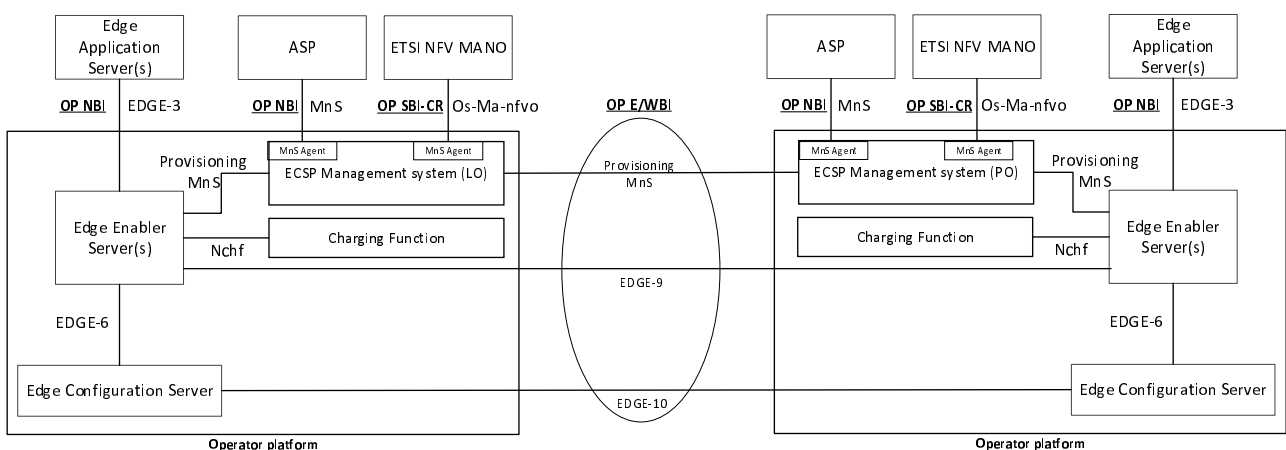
Edge Application Server(s)

ASP

ETSI NFV MANO

ASP

ETSI NFV MANO

Edge Application Server(s)

OP NBI EDGE-3

OP NBI MnS

OP SBI-CR Os-Ma-nfvo

OP E/WBI

OP NBI MnS

OP SBI-CR Os-Ma-nfvo

OP NBI EDGE-3

MnS Agent

MnS Agent

MnS Agent

MnS Agent

Provisioning MnS

ECSP Management system (LO)

Provisioning MnS

ECSP Management system (PO)

Provisioning MnS

Edge Enabler Server(s)

Nchf

Charging Function

Charging Function

Nchf

Edge Enabler Server(s)

EDGE-9

EDGE-6

EDGE-6

Edge Configuration Server

EDGE-10

Edge Configuration Server

Operator platform

Operator platform